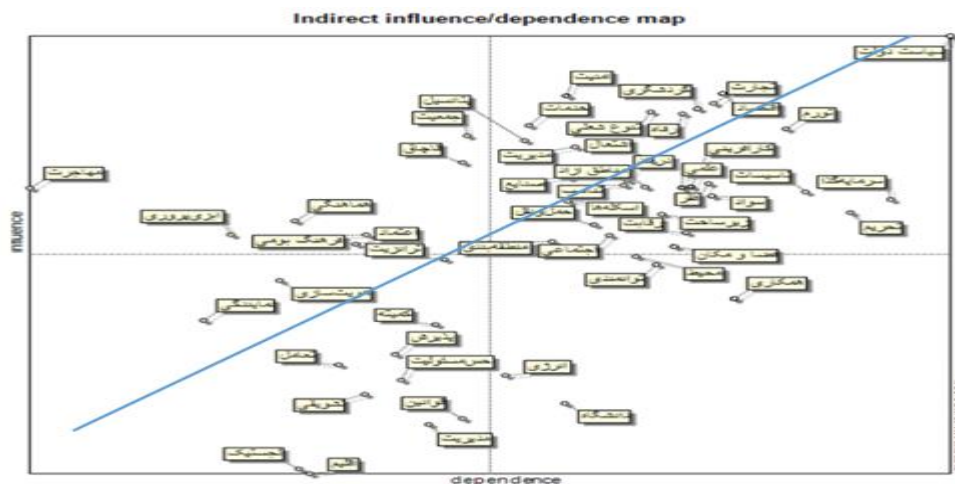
Indirect influence/dependence map

influence

dependence

سیاست دولت
امنیت
گردشگری
تجارت
آلودگی
خدمات
انسان
جمعیت
نوع شغلی
اشتغال
مدیریت
آموزش
ساختار
مهاجرت
همدلی
کشاورزی
فرهنگ بومی
اعتماد
مشارکت
منطقه
ساختار
تنوع
تاسیسات
سرمایه
صنایع
مواد
تحریم
زیرساخت
فضا و مکان
اجتماعی
محیط
همکاری
مالیات
آب
فناوری
آموزش
تبعیض
مسئولیت
انرژی
آبیاری
قوانین
دانشگاه
مدیریت
جنسیت
اقلیم